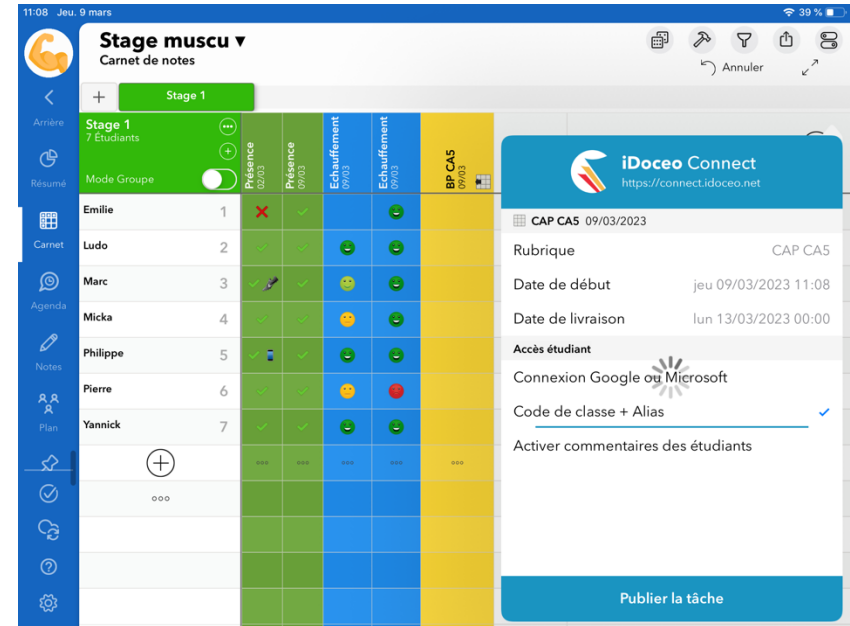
11:08 Jeu. 9 mars

39 %

Stage muscu ▾
Carnet de notes

Annuler

Arrière
Résumé
Carnet
Agenda
Notes
Plan

+ Stage 1

Stage 1
7 Étudiants
Mode Groupe

| | | Présence 02/03 | Présence 09/03 | Echauffement 09/03 | Echauffement 09/03 | BP CA5 09/03 |
|---|---|---|---|---|---|---|
| Emilie | 1 | ✕ | ✓ | | | |
| Ludo | 2 | ✓ | ✓ | | | |
| Marc | 3 | ✓ | ✓ | | | |
| Micka | 4 | ✓ | ✓ | | | |
| Philippe | 5 | ✓ | ✓ | | | |
| Pierre | 6 | ✓ | ✓ | | | |
| Yannick | 7 | ✓ | ✓ | | | |

iDoceo Connect
https://connect.idoceo.net

CAP CA5 09/03/2023

Rubrique CAP CA5
Date de début jeu 09/03/2023 11:08
Date de livraison lun 13/03/2023 00:00

Accès étudiant
Connexion Google ou Microsoft
Code de classe + Alias ✓
Activer commentaires des étudiants

Publier la tâche